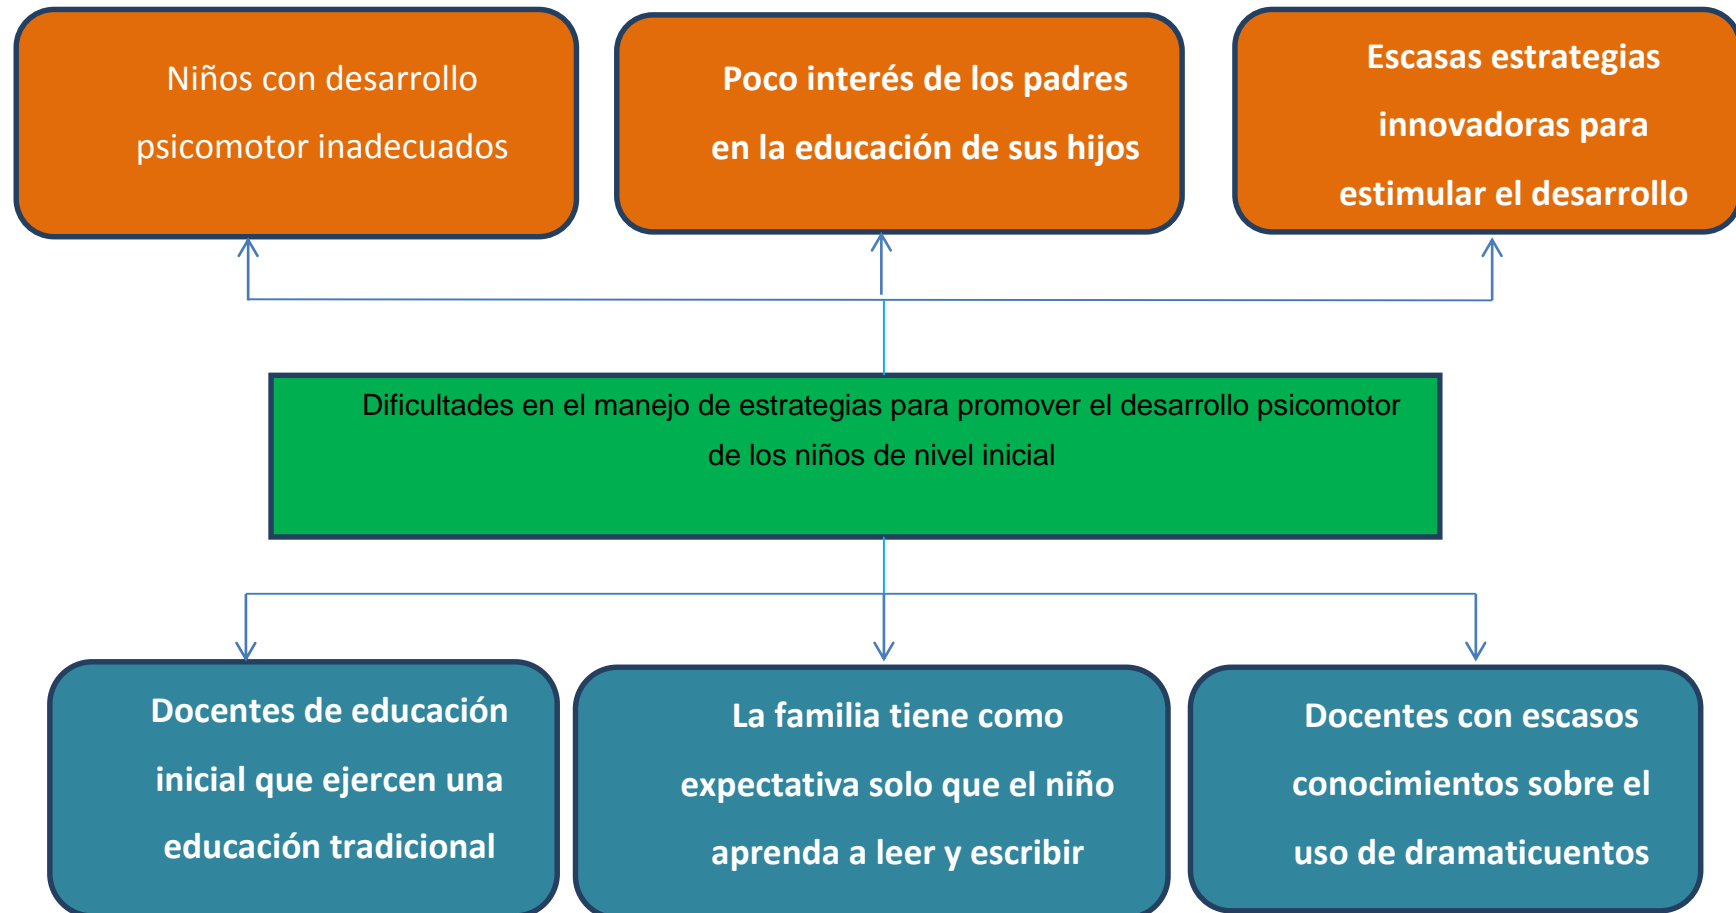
Niños con desarrollo psicomotor inadecuados

Poco interés de los padres en la educación de sus hijos

Escasas estrategias innovadoras para estimular el desarrollo

Dificultades en el manejo de estrategias para promover el desarrollo psicomotor de los niños de nivel inicial

Docentes de educación inicial que ejercen una educación tradicional

La familia tiene como expectativa solo que el niño aprenda a leer y escribir

Docentes con escasos conocimientos sobre el uso de dramaticuentos